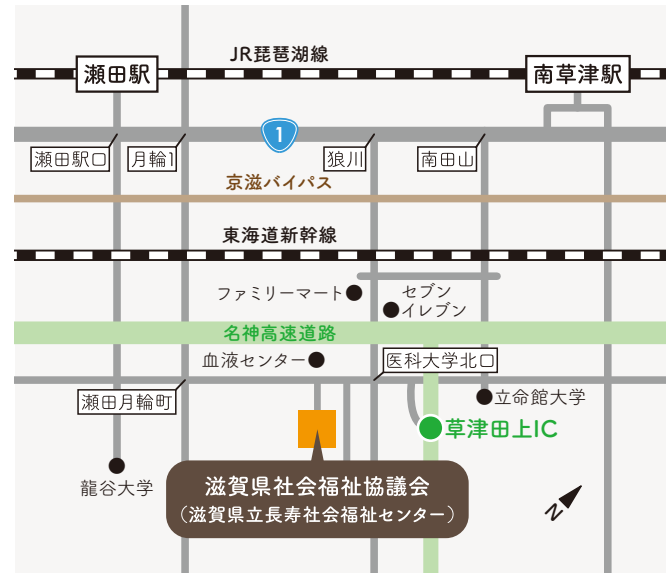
JR琵琶湖線

瀬田駅

南草津駅

1

瀬田駅口

月輪1

狼川

南田山

京滋バイパス

東海道新幹線

ファミリーマート

セブンイレブン

名神高速道路

血液センター

医科大学北口

立命館大学

瀬田月輪町

草津田上IC

龍谷大学

滋賀県社会福祉協議会
（滋賀県立長寿社会福祉センター）

N